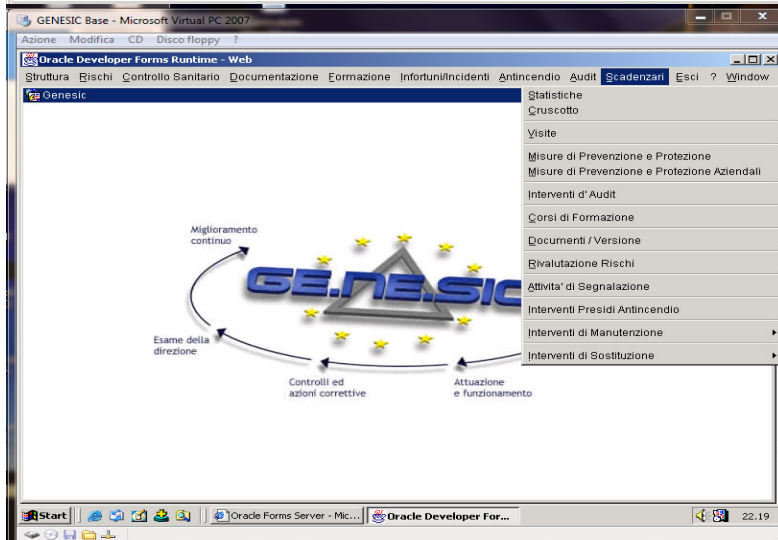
GENESIC Base - Microsoft Virtual PC 2007

Azione Modifica CD Disco floppy ?

Oracle Developer Forms Runtime - Web

Struttura Rischi Controllo Sanitario Documentazione Formazione Infortuni/Incidenti Antincendio Audit Scadenzari Esci ? Window

Genesic

Statistiche
Cruscotto
Visite
Misure di Prevenzione e Protezione
Misure di Prevenzione e Protezione Aziendali
Interventi d' Audit
Corsi di Formazione
Documenti / Versione
Rivalutazione Rischi
Attivita' di Segnalazione
Interventi Presidi Antincendio
Interventi di Manutenzione
Interventi di Sostituzione

Miglioramento continuo

GE.NE.SIC

Esame della direzione

Controlli ed azioni correttive

Attuazione e funzionamento

Start Oracle Forms Server - Mic... Oracle Developer For... 22.19